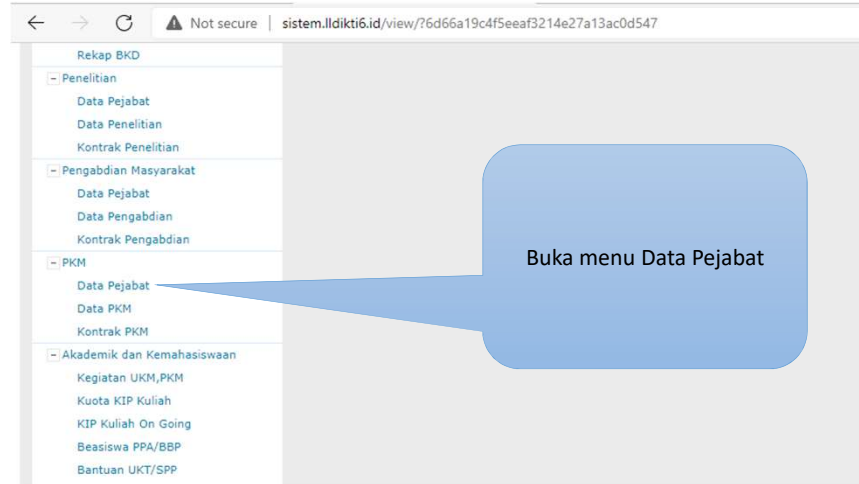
Not secure | sistem.lldikti6.id/view/?6d66a19c4f5eeaf3214e27a13ac0d547

Rekap BKD
- Penelitian
Data Pejabat
Data Penelitian
Kontrak Penelitian
- Pengabdian Masyarakat
Data Pejabat
Data Pengabdian
Kontrak Pengabdian
- PKM
Data Pejabat
Data PKM
Kontrak PKM
- Akademik dan Kemahasiswaan
Kegiatan UKM,PKM
Kuota KIP Kuliah
KIP Kuliah On Going
Beasiswa PPA/BBP
Bantuan UKT/SPP

Buka menu Data Pejabat